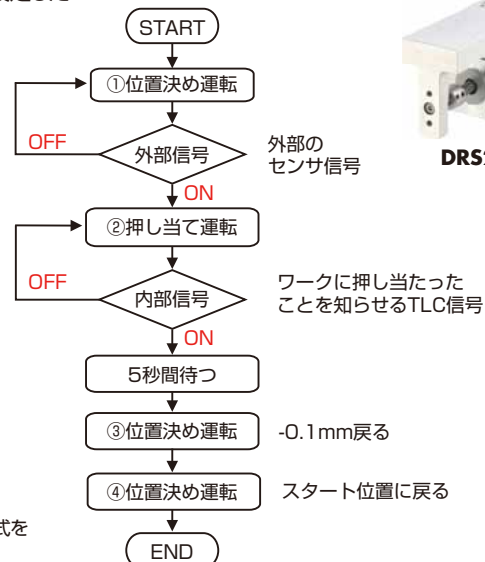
START

①位置決め運転

OFF

外部信号

外部の
センサ信号

ON

②押し当て運転

OFF

内部信号

ワークに押し当たった
ことを知らせるTLC信号

ON

5秒間待つ

③位置決め運転

-0.1mm戻る

④位置決め運転

スタート位置に戻る

END

DRS

式を